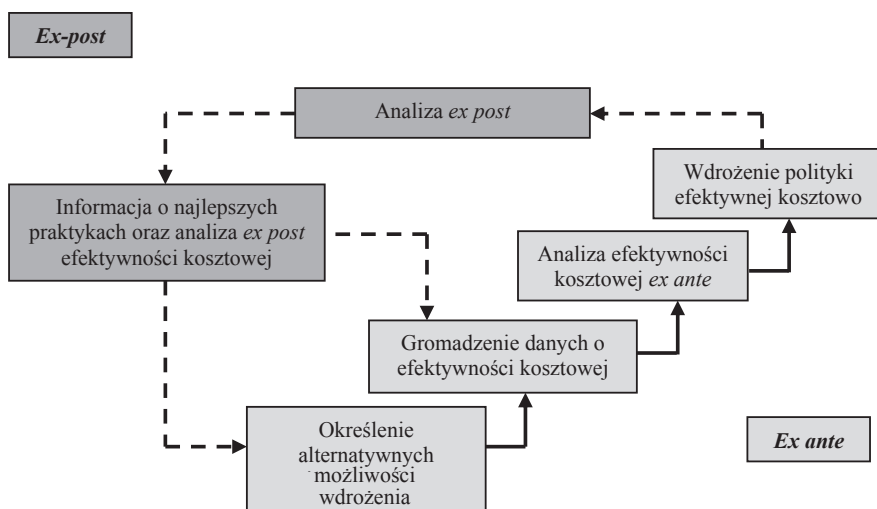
Ex-post

Analiza ex post

Wdrożenie polityki efektywnej kosztowo

Informacja o najlepszych praktykach oraz analiza ex post efektywności kosztowej

Analiza efektywności kosztowej ex ante

Gromadzenie danych o efektywności kosztowej

Określenie alternatywnych możliwości wdrożenia

Ex ante